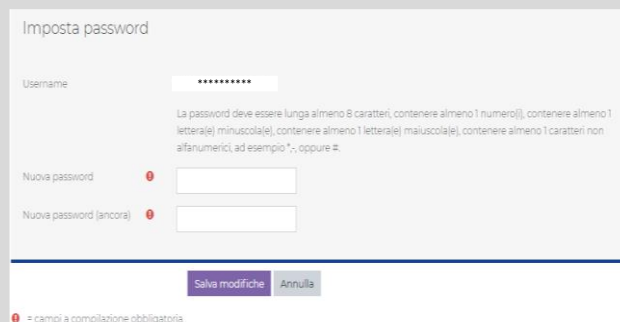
Imposta password

Username **********

La password deve essere lunga almeno 8 caratteri, contenere almeno 1 numero(i), contenere almeno 1 lettera(e) minuscola(e), contenere almeno 1 lettera(e) maiuscola(e), contenere almeno 1 caratteri non alfanumerici, ad esempio *,-, oppure #.

Nuova password

Nuova password (ancora)

Salva modifiche Annulla

= campi a compilazione obbligatoria